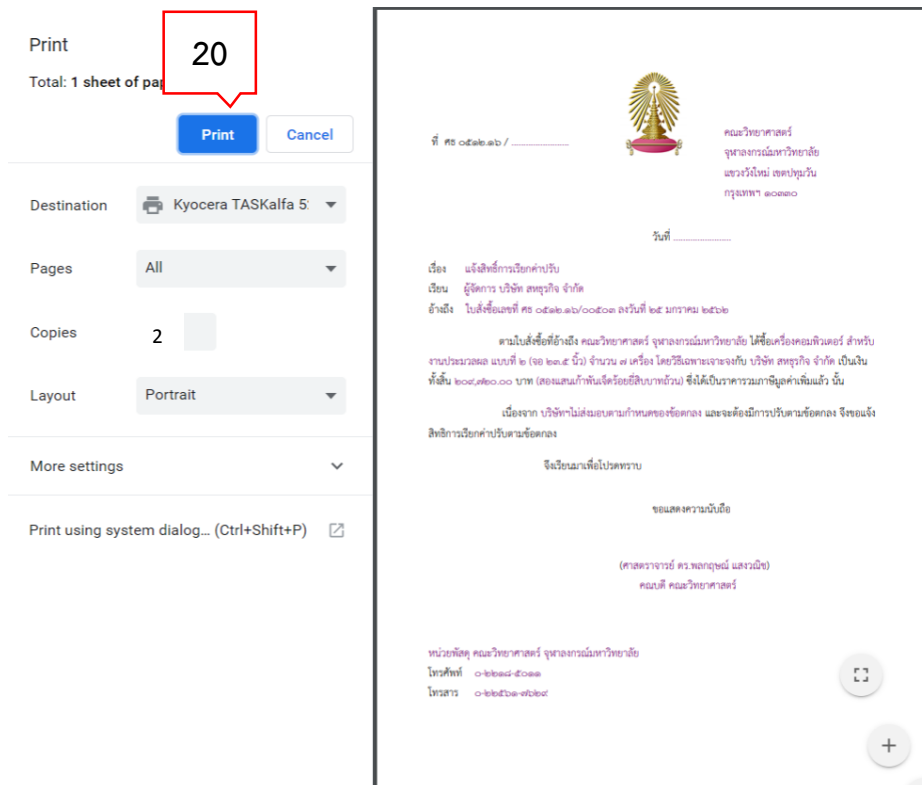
Print

Total: 1 sheet of pap

20

Print

Cancel

Destination

Kyocera TASKalfa 5

Pages

All

Copies

2

Layout

Portrait

More settings

Print using system dialog... (Ctrl+Shift+P)

ที่ ศธ ๐๕๑๒.๑๖ / ..................

คณะวิทยาศาสตร์
จุฬาลงกรณ์มหาวิทยาลัย
แขวงวังใหม่ เขตปทุมวัน
กรุงเทพฯ ๑๐๓๓๐

วันที่ ..................

เรื่อง แจ้งสิทธิ์การเรียกค่าปรับ
เรียน ผู้จัดการ บริษัท สหธุรกิจ จำกัด
อ้างถึง ใบสั่งซื้อเลขที่ ศธ ๐๕๑๒.๑๖/๐๐๕๐๓ ลงวันที่ ๒๕ มกราคม ๒๕๖๒

ตามใบสั่งซื้อที่อ้างถึง คณะวิทยาศาสตร์ จุฬาลงกรณ์มหาวิทยาลัย ได้ซื้อเครื่องคอมพิวเตอร์ สำหรับงานประมวลผล แบบที่ ๒ (จอ ๒๓.๕ นิ้ว) จำนวน ๗ เครื่อง โดยวิธีเฉพาะเจาะจงกับ บริษัท สหธุรกิจ จำกัด เป็นเงินทั้งสิ้น ๒๐๔,๙๒๐.๐๐ บาท (สองแสนเก้าพันเก้าร้อยยี่สิบบาทถ้วน) ซึ่งได้เป็นราคารวมภาษีมูลค่าเพิ่มแล้ว นั้น

เนื่องจาก บริษัทฯไม่ส่งมอบตามกำหนดของข้อตกลง และจะต้องมีการปรับตามข้อตกลง จึงขอแจ้งสิทธิการเรียกค่าปรับตามข้อตกลง

จึงเรียนมาเพื่อโปรดทราบ

ขอแสดงความนับถือ

(ศาสตราจารย์ ดร.พลกฤษณ์ แสงวณิช)
คณบดี คณะวิทยาศาสตร์

หน่วยพัสดุ คณะวิทยาศาสตร์ จุฬาลงกรณ์มหาวิทยาลัย
โทรศัพท์ ๐-๒๒๑๘-๕๐๑๑
โทรสาร ๐-๒๒๕๒-๗๒๒๙